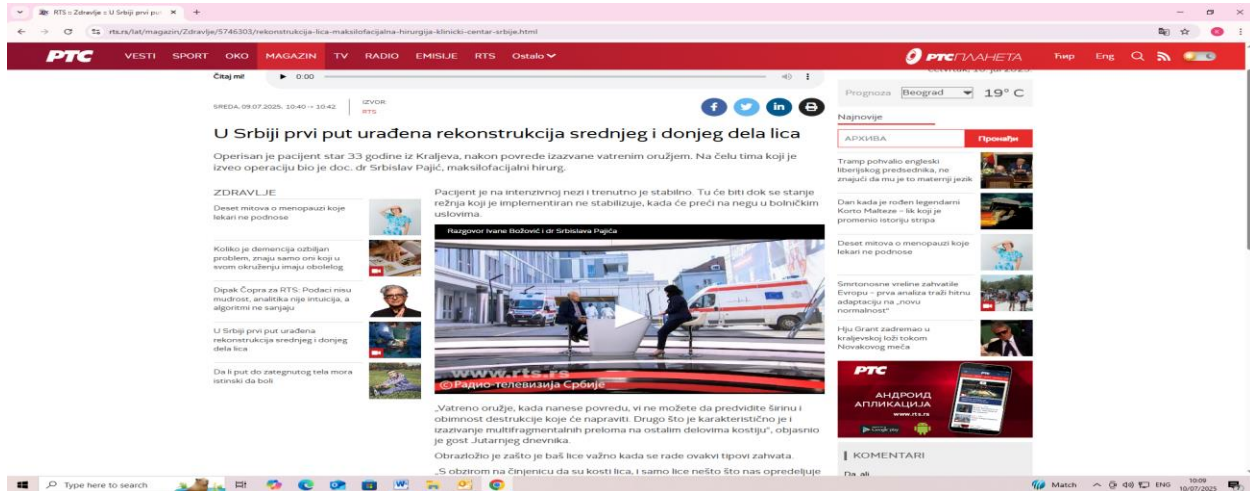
RTS :: Zdravlje :: U Srbiji prvi pu ×  +

rts.rs/lat/magazin/Zdravlje/5746303/rekonstrukcija-lica-maksilofacijalna-hirurgija-klinicki-centar-srbije.html

РТС  VESTI  SPORT  OKO  MAGAZIN  TV  RADIO  EMISIJE  RTS  Ostalo

РТС ПЛАНЕТА  Ћир  Eng

Čitaj mi!  0:00

SREDA, 09.07.2025, 10:40 -> 10:42  IZVOR RTS

U Srbiji prvi put urađena rekonstrukcija srednjeg i donjeg dela lica

Operisan je pacijent star 33 godine iz Kraljeva, nakon povrede izazvane vatrenim oružjem. Na čelu tima koji je izveo operaciju bio je doc. dr Srbislav Pajić, maksilofacijalni hirurg.

ZDRAVLJE

Deset mitova o menopauzi koje lekari ne podnose

Koliko je demencija ozbiljan problem, znaju samo oni koji u svom okruženju imaju obolelog

Dipak Čopra za RTS: Podaci nisu mudrost, analitika nije intuicija, a algoritmi ne sanjaju

U Srbiji prvi put urađena rekonstrukcija srednjeg i donjeg dela lica

Da li put do zategnutog tela mora istinski da boli

Pacijent je na intenzivnoj nezi i trenutno je stabilno. Tu će biti dok se stanje režnja koji je implementiran ne stabilizuje, kada će preći na negu u bolničkim uslovima.

Razgovor Ivane Božović i dr Srbislava Pajića

www.rts.rs
©Радио-телевизија Србије

„Vatreno oružje, kada nanese povredu, vi ne možete da predvidite širinu i obimnost destrukcije koje će napraviti. Drugo što je karakteristično je i izazivanje multifragmentalnih preloma na ostalim delovima kostiju", objasnio je gost Jutarnjeg dnevnika.

Obrazložio je zašto je baš lice važno kada se rade ovakvi tipovi zahvata.

„S obzirom na činjenicu da su kosti lica, i samo lice nešto što nas opredeljuje

Prognoza  Beograd  19° C

Najnovije

АРХИВА  Пронађи

Tramp pohvalio engleski liberijskog predsednika, ne znajući da mu je to maternji jezik

Dan kada je rođen legendarni Korto Malteze – lik koji je promenio istoriju stripa

Deset mitova o menopauzi koje lekari ne podnose

Smrtonosne vreline zahvatile Evropu – prva analiza traži hitnu adaptaciju na „novu normalnost"

Hju Grant zadremao u kraljevskoj loži tokom Novakovog meča

РТС
АНДРОИД АПЛИКАЦИЈА
www.rts.rs

KOMENTARI

Da ali

Type here to search

Match  ENG  10:09 10/07/2025